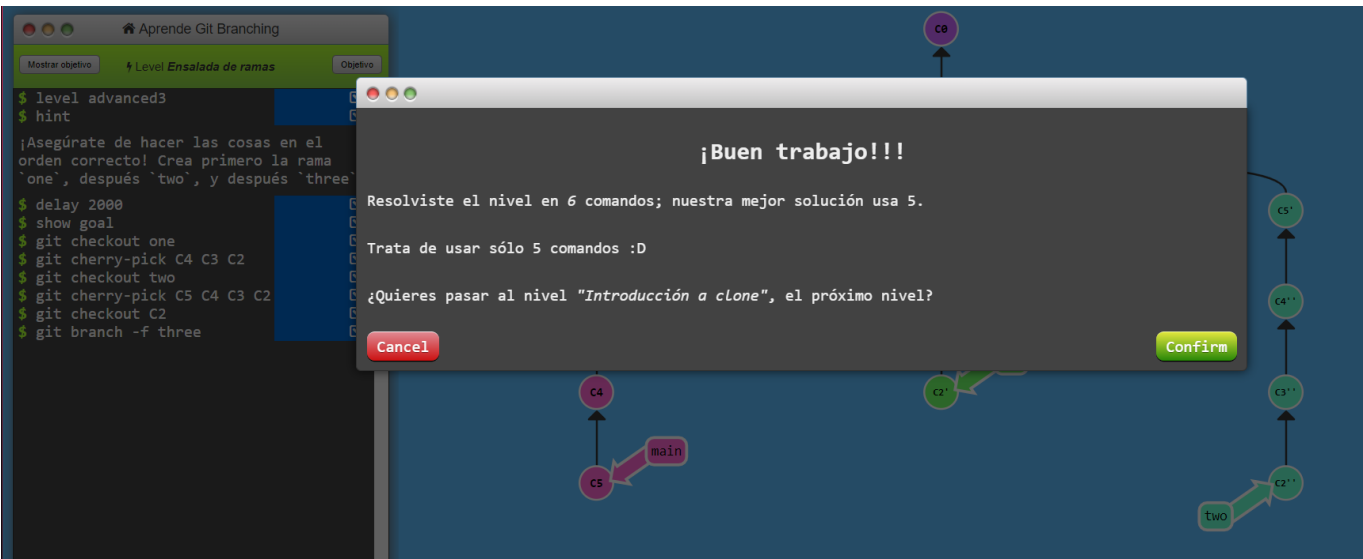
Aprende Git Branching

Mostrar objetivo

Level Ensalada de ramas

Objetivo

$ level advanced3
$ hint

¡Asegúrate de hacer las cosas en el orden correcto! Crea primero la rama `one`, después `two`, y después `three`

$ delay 2000
$ show goal
$ git checkout one
$ git cherry-pick C4 C3 C2
$ git checkout two
$ git cherry-pick C5 C4 C3 C2
$ git checkout C2
$ git branch -f three

¡Buen trabajo!!!

Resolviste el nivel en 6 comandos; nuestra mejor solución usa 5.

Trata de usar sólo 5 comandos :D

¿Quieres pasar al nivel "Introducción a clone", el próximo nivel?

Cancel

Confirm

C0

C5'

C4''

C3''

C2''

two

C2'

C4

C5

main